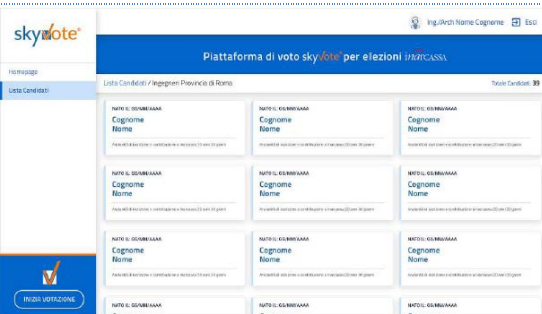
skyvote®

Ing./Arch Nome Cognome Esci

Piattaforma di voto skyvote® per elezioni INARCASSA

Homepage

Lista Candidati

Lista Candidati / Ingegneri Provincia di Roma

Totale Candidati: 39

NATO IL: GG/MM/AAAA
Cognome
Nome
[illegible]

NATO IL: GG/MM/AAAA
Cognome
Nome
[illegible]

NATO IL: GG/MM/AAAA
Cognome
Nome
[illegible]

NATO IL: GG/MM/AAAA
Cognome
Nome
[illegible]

NATO IL: GG/MM/AAAA
Cognome
Nome
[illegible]

NATO IL: GG/MM/AAAA
Cognome
Nome
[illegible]

NATO IL: GG/MM/AAAA
Cognome
Nome
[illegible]

NATO IL: GG/MM/AAAA
Cognome
Nome
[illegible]

NATO IL: GG/MM/AAAA
Cognome
Nome
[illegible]

NATO IL: GG/MM/AAAA

NATO IL: GG/MM/AAAA

NATO IL: GG/MM/AAAA

INIZIA VOTAZIONE